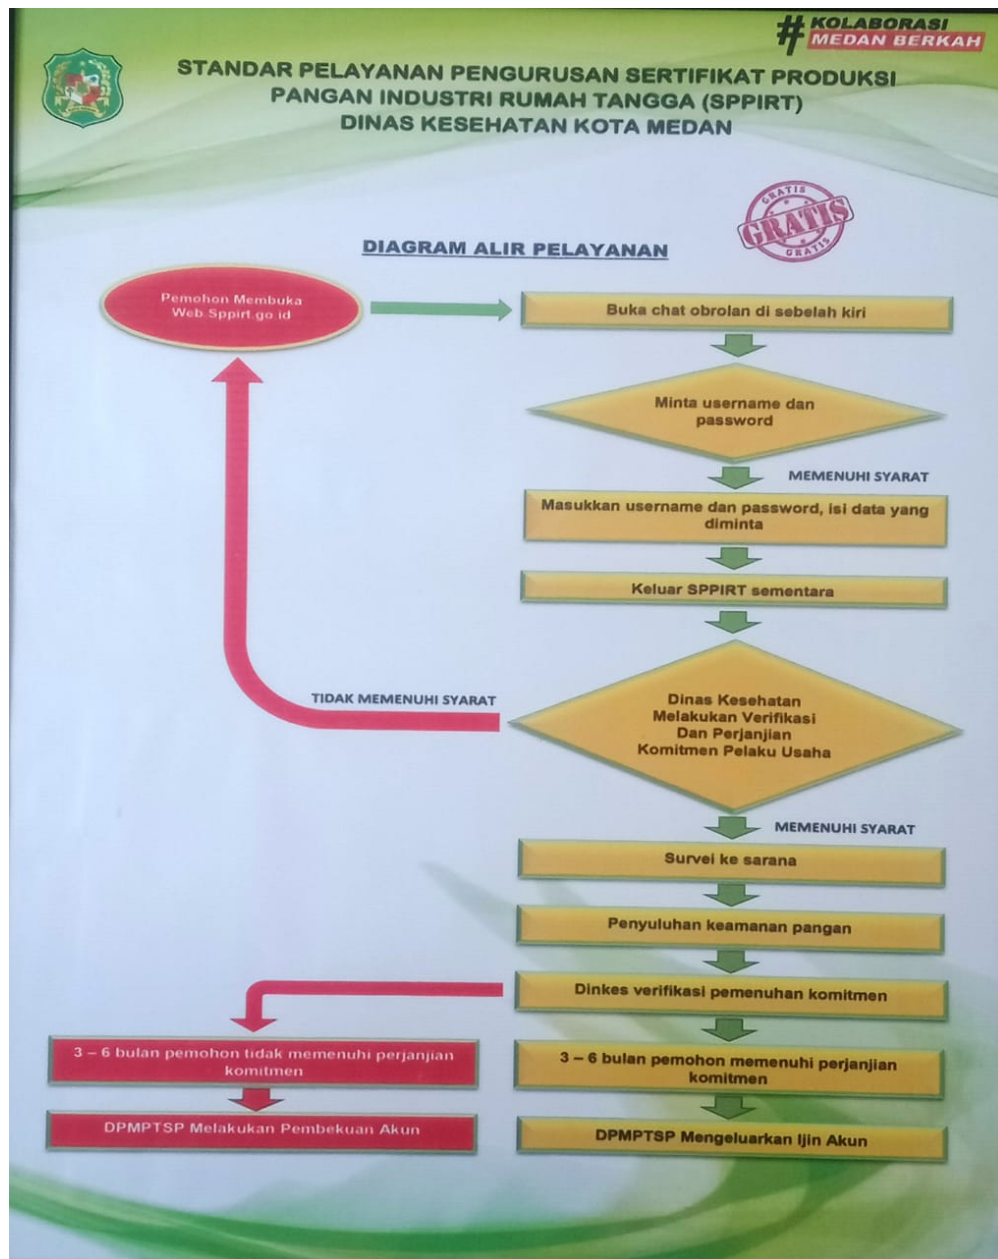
# KOLABORASI MEDAN BERKAH

STANDAR PELAYANAN PENGURUSAN SERTIFIKAT PRODUKSI PANGAN INDUSTRI RUMAH TANGGA (SPPIRT) DINAS KESEHATAN KOTA MEDAN

GRATIS GRATIS GRATIS

DIAGRAM ALIR PELAYANAN

Pemohon Membuka Web Sppirt.go.id

Buka chat obrolan di sebelah kiri

Minta username dan password

MEMENUHI SYARAT

Masukkan username dan password, isi data yang diminta

Keluar SPPIRT sementara

TIDAK MEMENUHI SYARAT

Dinas Kesehatan Melakukan Verifikasi Dan Perjanjian Komitmen Pelaku Usaha

MEMENUHI SYARAT

Survei ke sarana

Penyuluhan keamanan pangan

Dinkes verifikasi pemenuhan komitmen

3 – 6 bulan pemohon tidak memenuhi perjanjian komitmen

DPMPTSP Melakukan Pembekuan Akun

3 – 6 bulan pemohon memenuhi perjanjian komitmen

DPMPTSP Mengeluarkan Ijin Akun